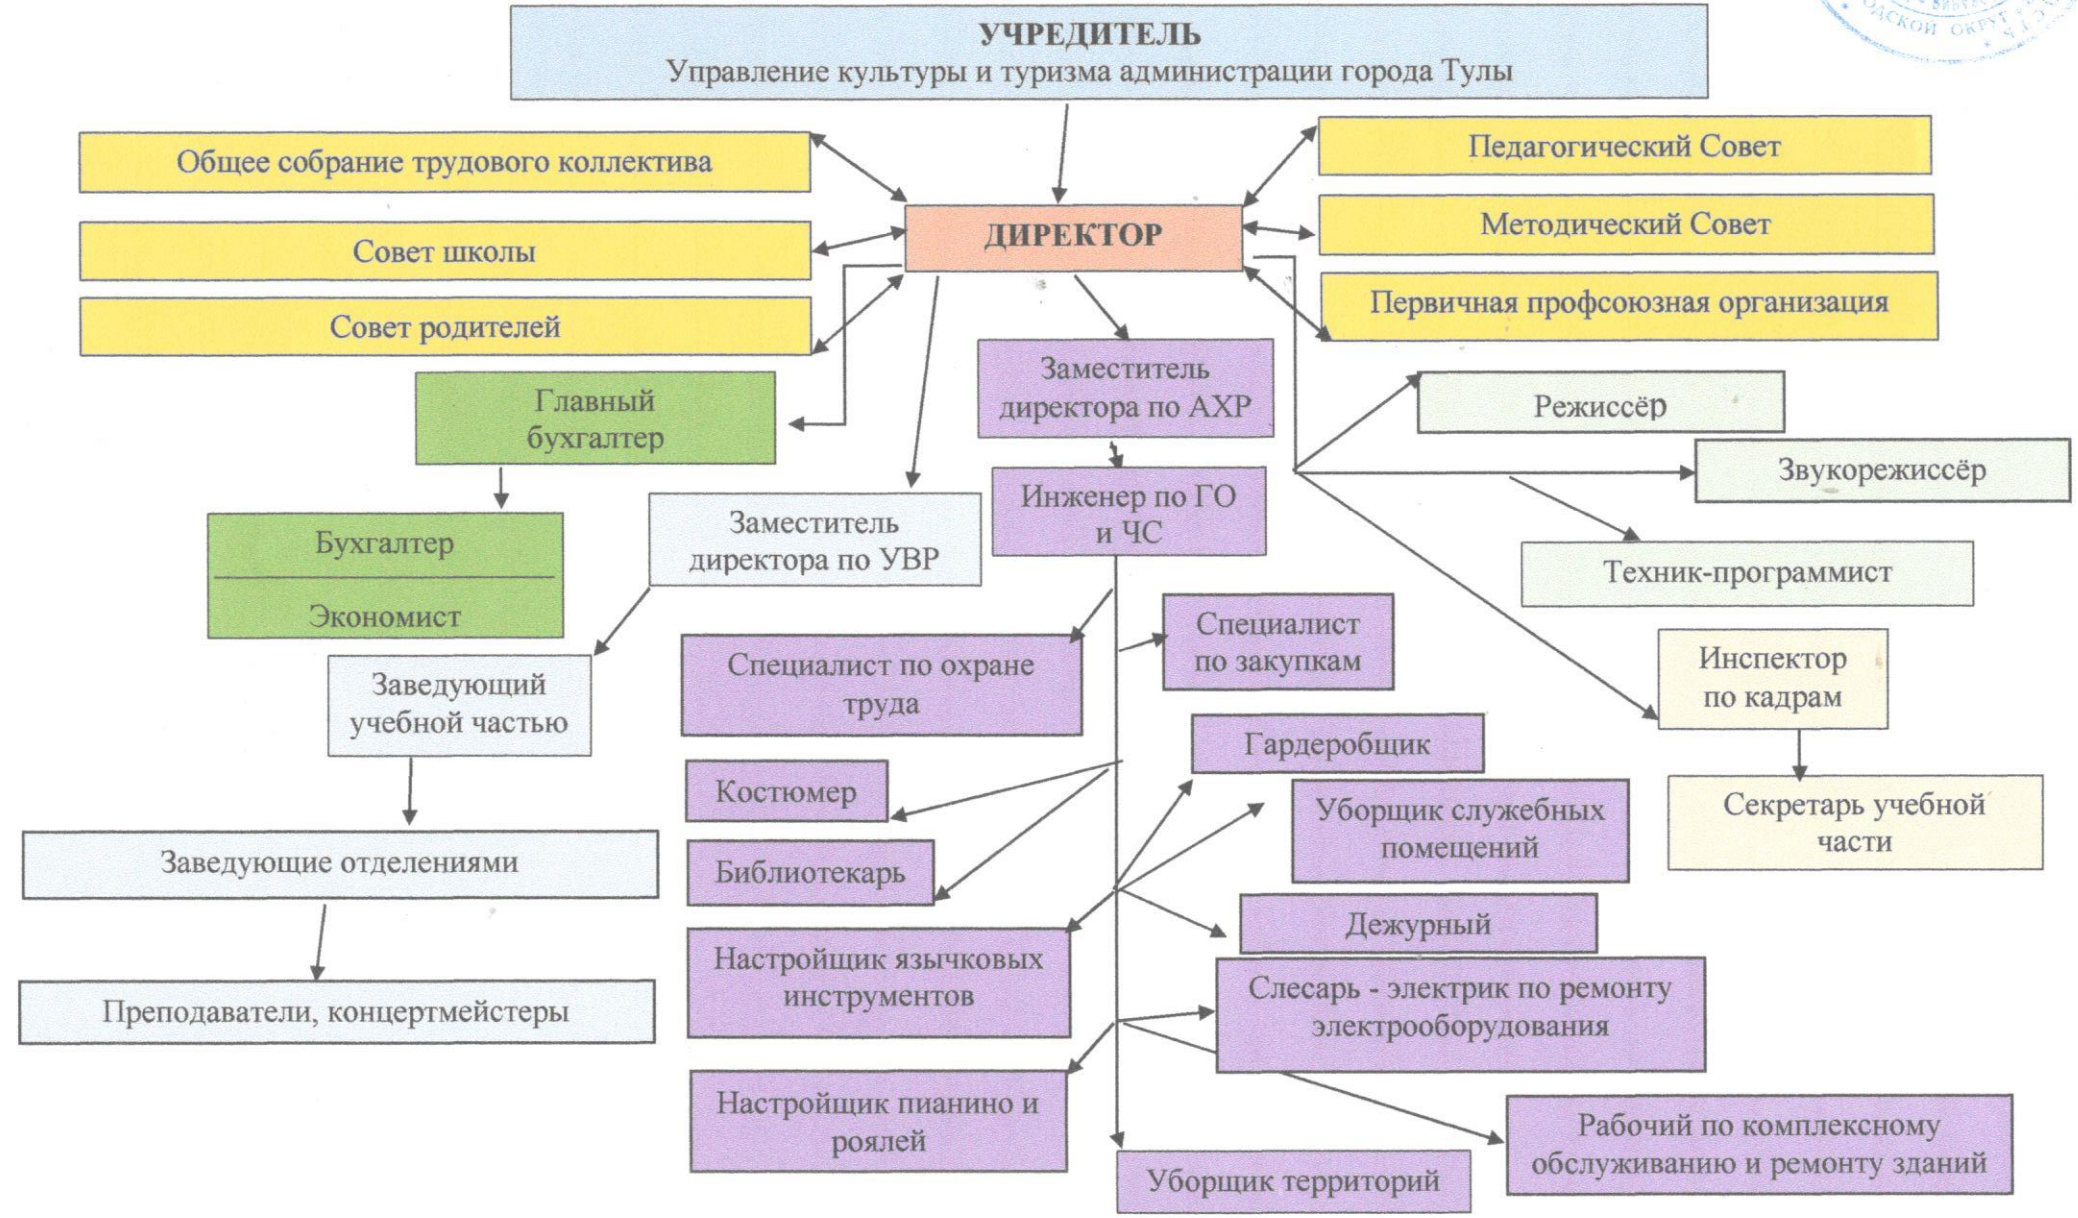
УЧРЕДИТЕЛЬ
Управление культуры и туризма администрации города Тулы

Общее собрание трудового коллектива

Совет школы

Совет родителей

ДИРЕКТОР

Педагогический Совет

Методический Совет

Первичная профсоюзная организация

Главный бухгалтер

Бухгалтер

Экономист

Заместитель директора по АХР

Инженер по ГО и ЧС

Заместитель директора по УВР

Заведующий учебной частью

Заведующие отделениями

Преподаватели, концертмейстеры

Режиссёр

Звукорежиссёр

Техник-программист

Инспектор по кадрам

Секретарь учебной части

Специалист по охране труда

Специалист по закупкам

Гардеробщик

Костюмер

Уборщик служебных помещений

Библиотекарь

Дежурный

Настройщик язычковых инструментов

Слесарь - электрик по ремонту электрооборудования

Настройщик пианино и роялей

Рабочий по комплексному обслуживанию и ремонту зданий

Уборщик территорий

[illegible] ОДСКОЙ ОКРУГ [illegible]